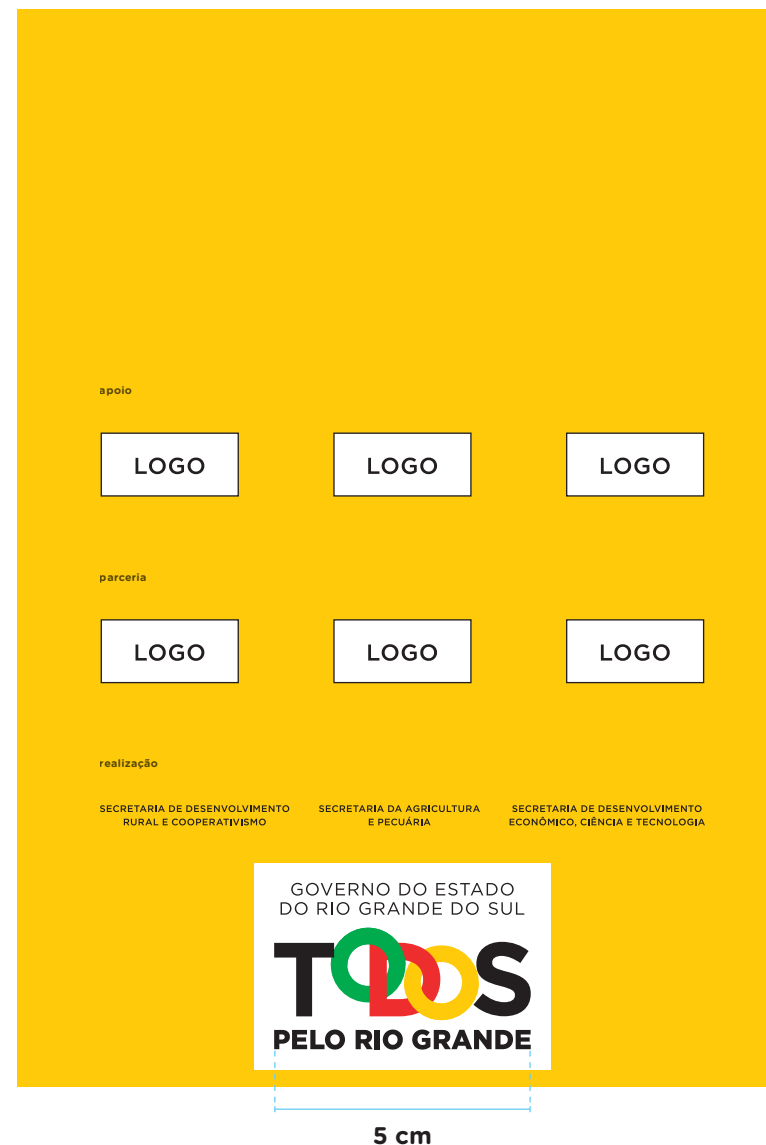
apoio

LOGO

LOGO

LOGO

parceria

LOGO

LOGO

LOGO

realização

SECRETARIA DE DESENVOLVIMENTO RURAL E COOPERATIVISMO

SECRETARIA DA AGRICULTURA E PECUÁRIA

SECRETARIA DE DESENVOLVIMENTO ECONÔMICO, CIÊNCIA E TECNOLOGIA

GOVERNO DO ESTADO DO RIO GRANDE DO SUL

TODOS PELO RIO GRANDE

5 cm